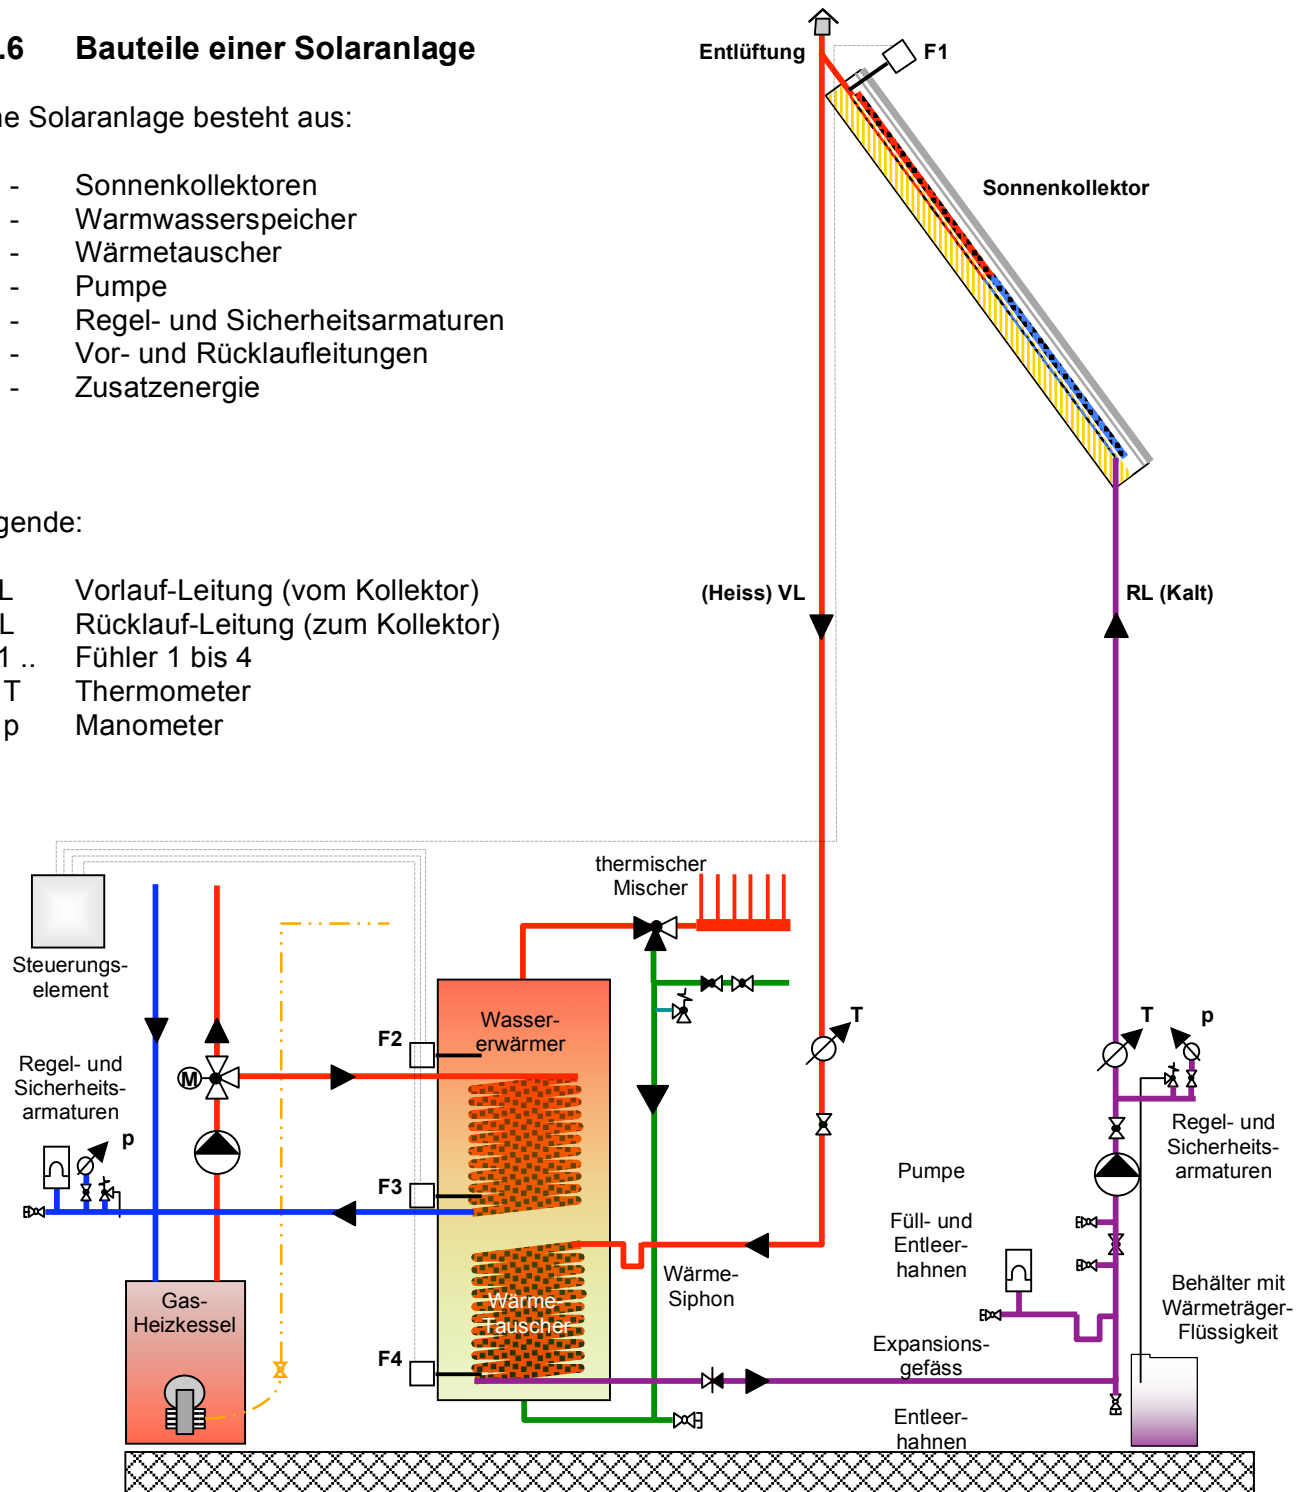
.6 Bauteile einer Solaranlage

ne Solaranlage besteht aus:

- Sonnenkollektoren
- Warmwasserspeicher
- Wärmetauscher
- Pumpe
- Regel- und Sicherheitsarmaturen
- Vor- und Rücklaufleitungen
- Zusatzenergie

gende:

L Vorlauf-Leitung (vom Kollektor)
L Rücklauf-Leitung (zum Kollektor)
1 .. Fühler 1 bis 4
T Thermometer
p Manometer

Entlüftung
F1
Sonnenkollektor
(Heiss) VL
RL (Kalt)
thermischer Mischer
Steuerungs-element
Regel- und Sicherheits-armaturen
p
M
F2
Wasser-erwärmer
F3
F4
Wärme-Tauscher
Gas-Heizkessel
T
T
p
Wärme-Siphon
Pumpe
Füll- und Entleer-hahnen
Regel- und Sicherheits-armaturen
Behälter mit Wärmeträger-Flüssigkeit
Expansions-gefäss
Entleer-hahnen